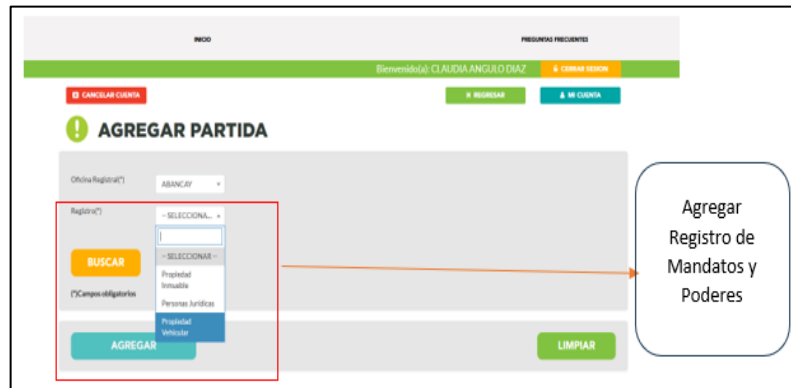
INICIO

PREGUNTAS FRECUENTES

Bienvenido(a): CLAUDIA ANGULO DIAZ

CERRAR SESION

CANCELAR CUENTA

REGRESAR

MI CUENTA

AGREGAR PARTIDA

Oficina Registral(*)

ABANCAY

Registro(*)

-- SELECCIONA...

-- SELECCIONAR --

Propiedad Inmueble

Personas Jurídicas

Propiedad Vehicular

BUSCAR

(*)Campos obligatorios

AGREGAR

LIMPIAR

Agregar Registro de Mandatos y Poderes